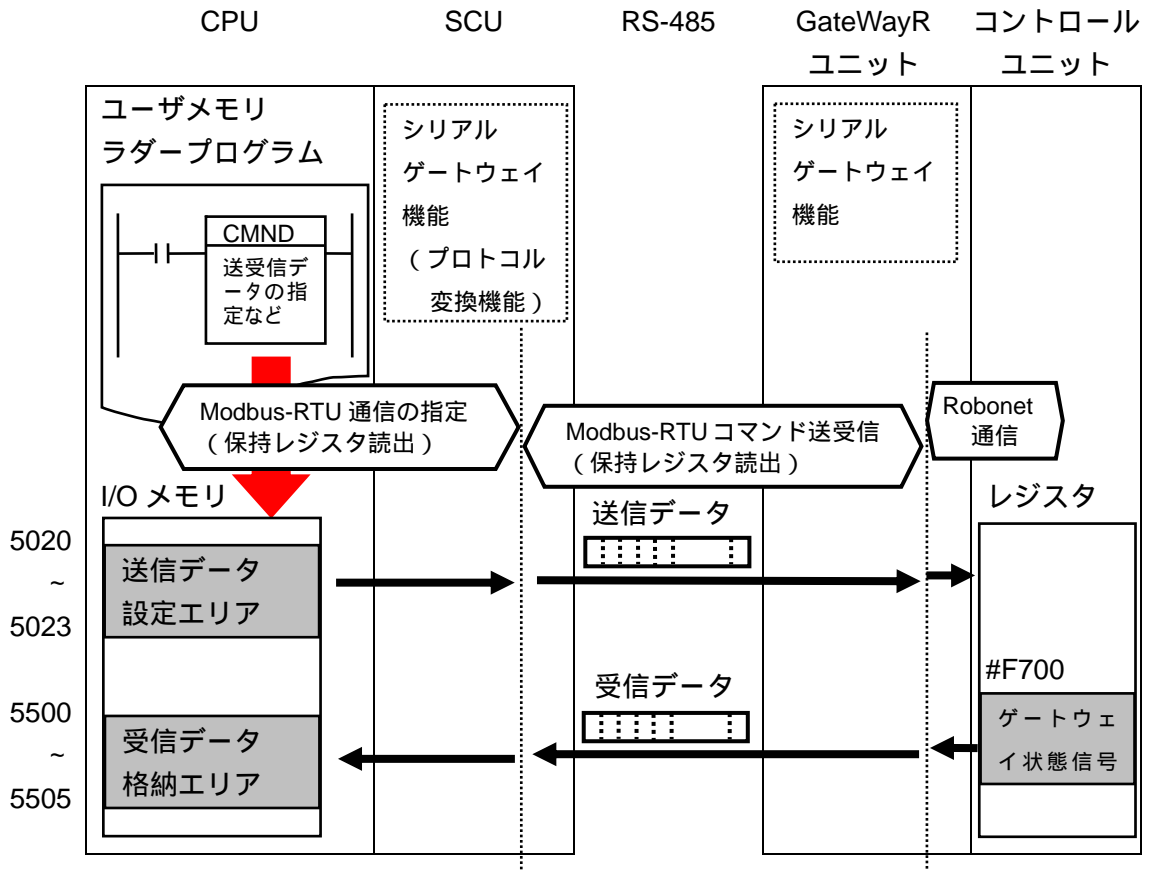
CPU

SCU

RS-485

GateWayR ユニット

コントロール ユニット

ユーザメモリ
ラダープログラム

CMND
送受信データの指定など

シリアル
ゲートウェイ
機能
（プロトコル
変換機能）

シリアル
ゲートウェイ
機能

Modbus-RTU 通信の指定
（保持レジスタ読出）

Modbus-RTU コマンド送受信
（保持レジスタ読出）

Robonet
通信

I/O メモリ

レジスタ

5020
~
5023

送信データ
設定エリア

送信データ

#F700

5500
~
5505

受信データ
格納エリア

受信データ

ゲートウェイ状態信号